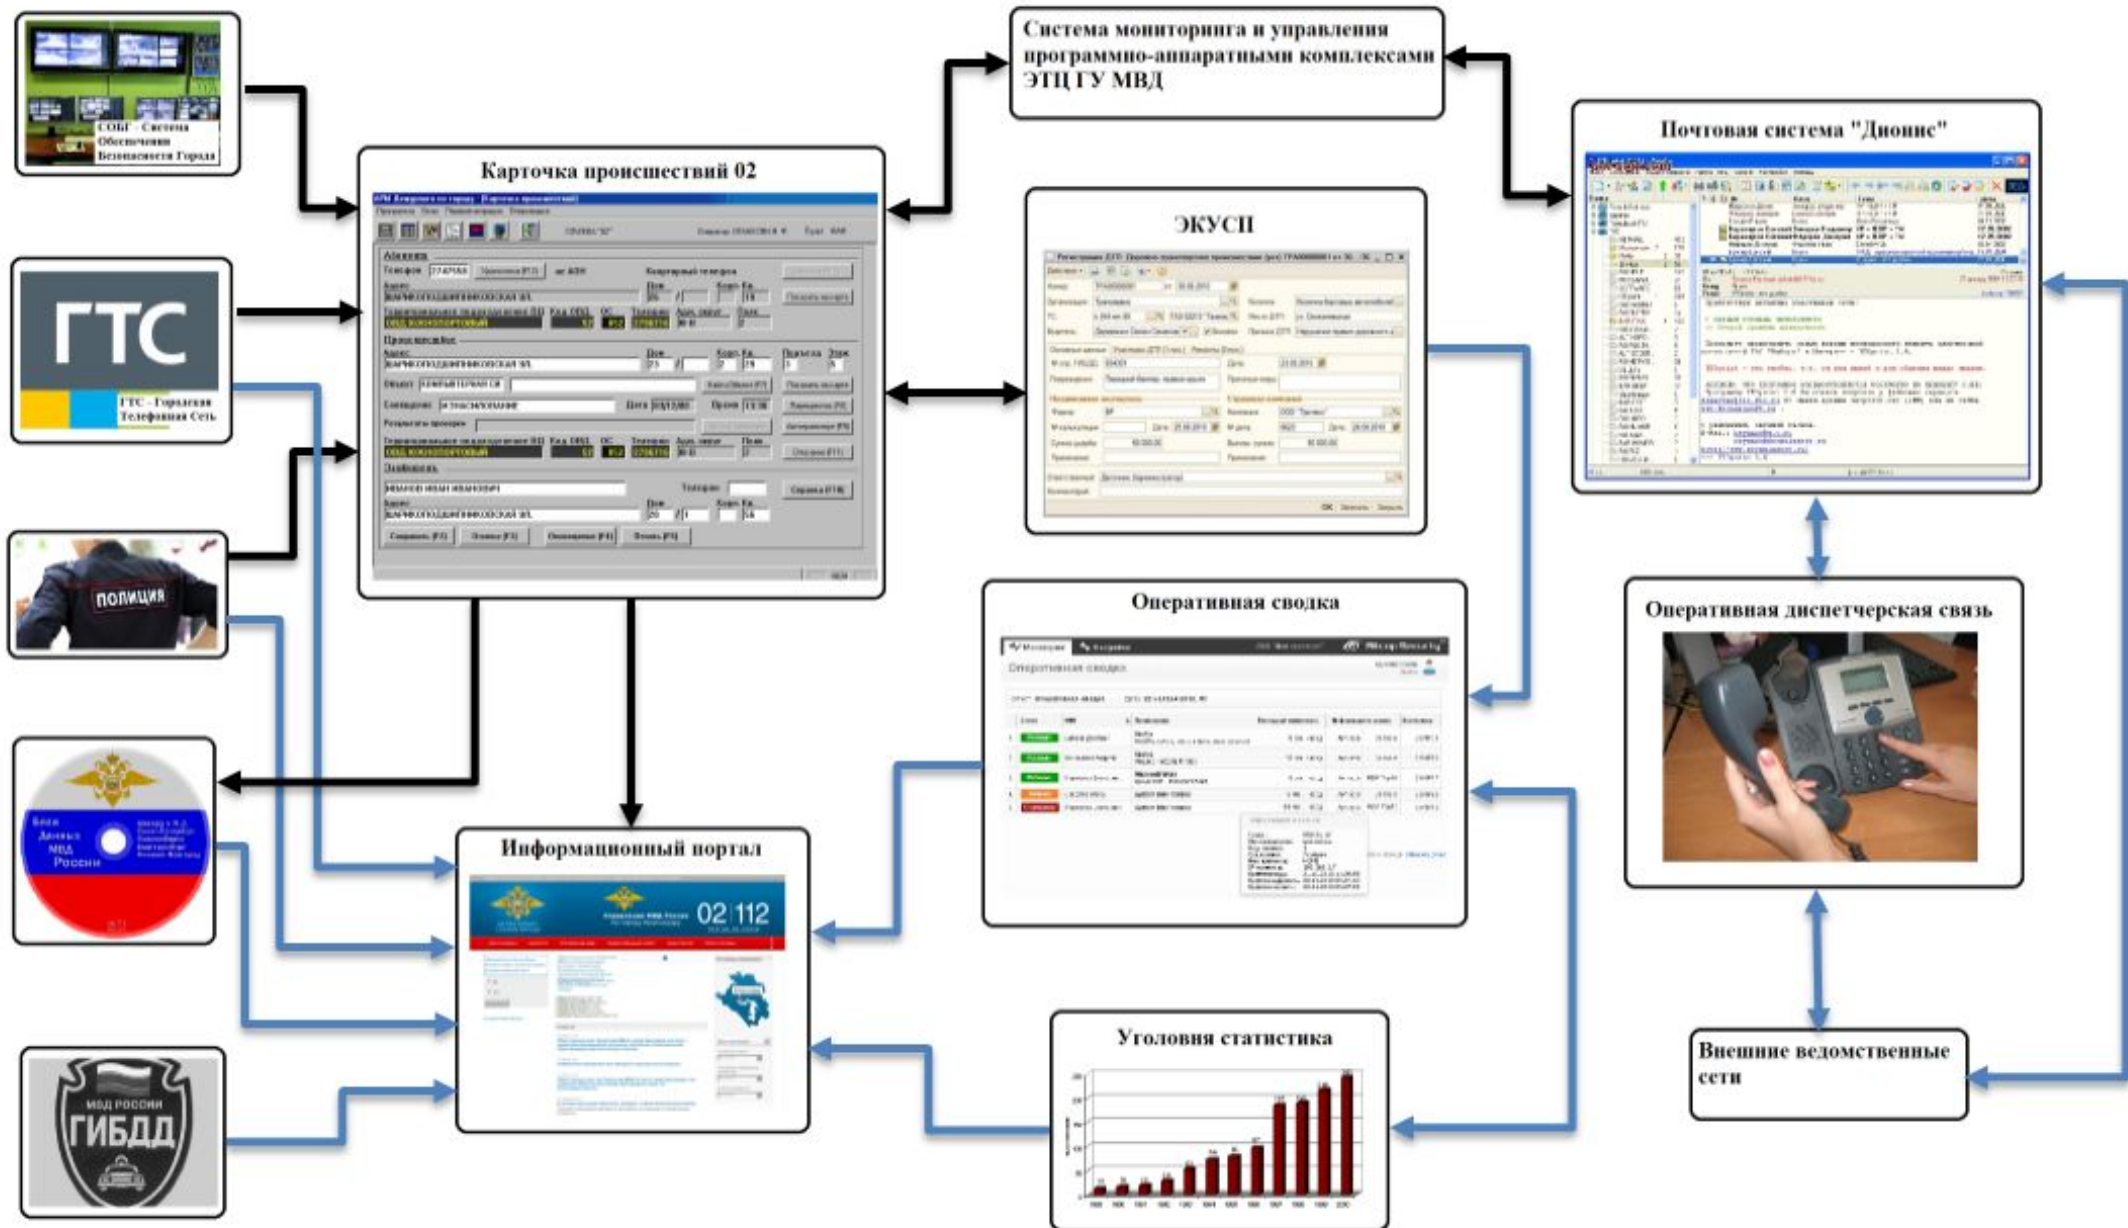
СОБГ - Система Обеспечения Безопасности Города

Система мониторинга и управления программно-аппаратными комплексами ЭТЦ ГУ МВД

Почтовая система "Дионис"

Карточка происшествий 02

ГТС

ГТС - Городская Телефонная Сеть

ЭКУСП

ПОЛИЦИЯ

Оперативная сводка

Оперативная диспетчерская связь

База Данных МВД России

Информационный портал

02 112

МВД РОССИИ
ГИБДД

Уголовная статистика

Внешние ведомственные сети